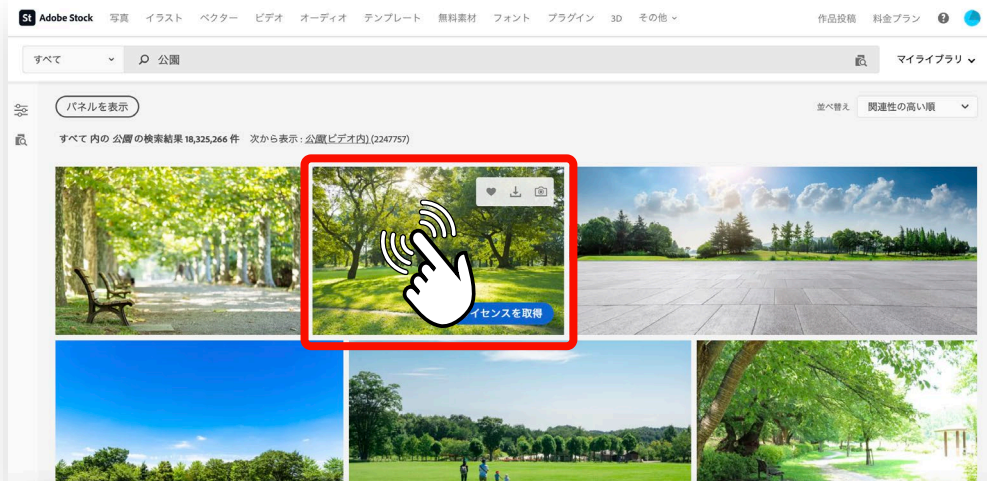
St Adobe Stock 写真 イラスト ベクター ビデオ オーディオ テンプレート 無料素材 フォント プラグイン 3D その他

作品投稿 料金プラン

すべて 公園

マイライブラリ

パネルを表示

並べ替え 関連性の高い順

すべて 内の 公園 の検索結果 18,325,266 件 次から表示 : 公園(ビデオ内) (2247757)

イセンスを取得